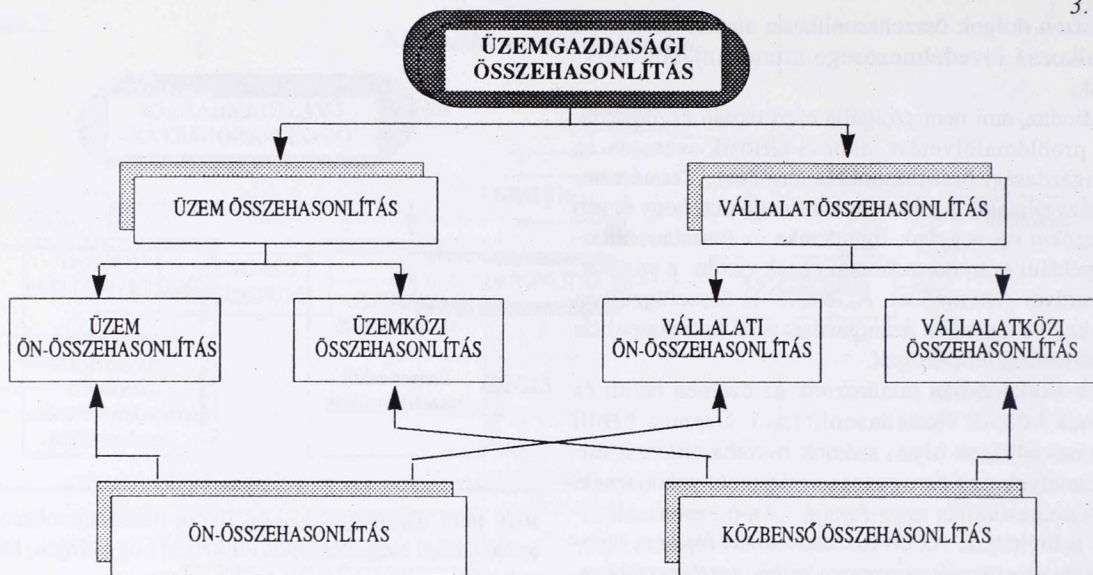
3.

ÜZEMGAZDASÁGI ÖSSZEHASONLÍTÁS

ÜZEM ÖSSZEHASONLÍTÁS

VÁLLALAT ÖSSZEHASONLÍTÁS

ÜZEM ÖN-ÖSSZEHASONLÍTÁS

ÜZEMKÖZI ÖSSZEHASONLÍTÁS

VÁLLALATI ÖN-ÖSSZEHASONLÍTÁS

VÁLLALATKÖZI ÖSSZEHASONLÍTÁS

ÖN-ÖSSZEHASONLÍTÁS

KÖZBENSŐ ÖSSZEHASONLÍTÁS